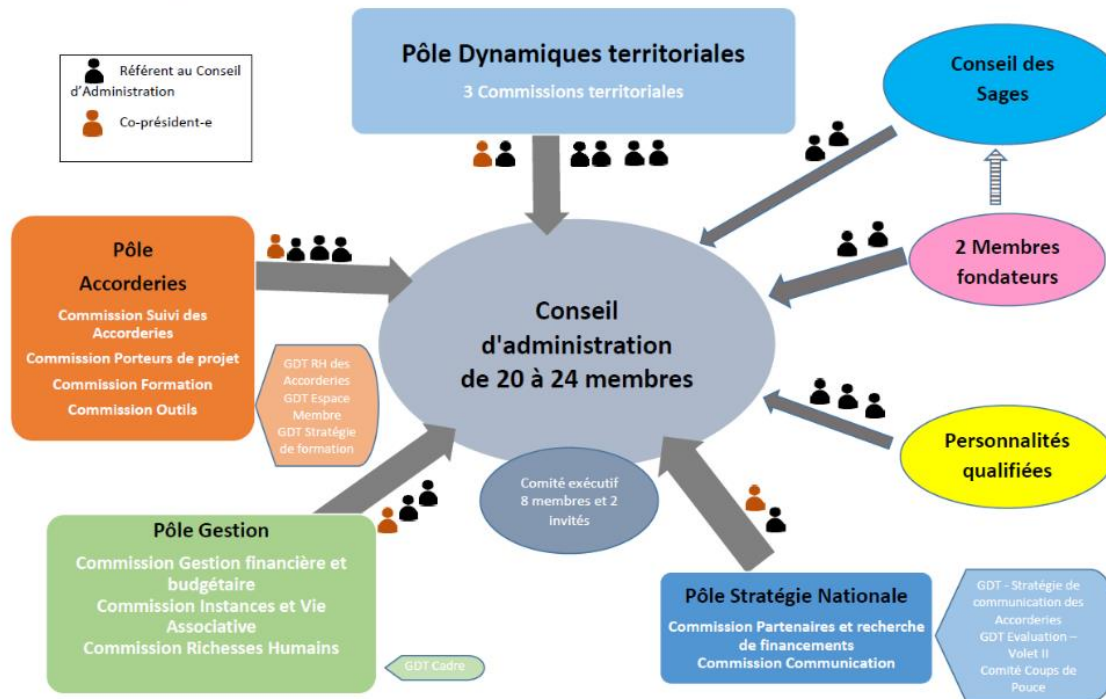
Référent au Conseil d'Administration

Co-président-e

Pôle Dynamiques territoriales

3 Commissions territoriales

Conseil des Sages

Pôle Accorderies

Commission Suivi des Accorderies

Commission Porteurs de projet

Commission Formation

Commission Outils

GDT RH des Accorderies

GDT Espace Membre

GDT Stratégie de formation

2 Membres fondateurs

Conseil d'administration de 20 à 24 membres

Personnalités qualifiées

Comité exécutif 8 membres et 2 invités

Pôle Gestion

Commission Gestion financière et budgétaire

Commission Instances et Vie Associative

Commission Richesses Humains

GDT Cadre

Pôle Stratégie Nationale

Commission Partenaires et recherche de financements

Commission Communication

GDT - Stratégie de communication des Accorderies

GDT Evaluation – Volet II

Comité Coups de Pouce